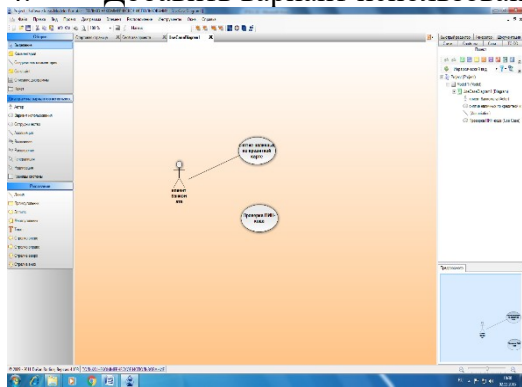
Диаграмма вариантов использования

Файл Правка Вид Проект Диаграмма Элемент Вычисления Инструменты Окно Справка

Элементы

Стартовая страница

UseCaseDiagram1

Вставить деньги на кредитной карте

Проверка PIN-кода

клиент банкомата

Актер

Вариант использования

Пакет